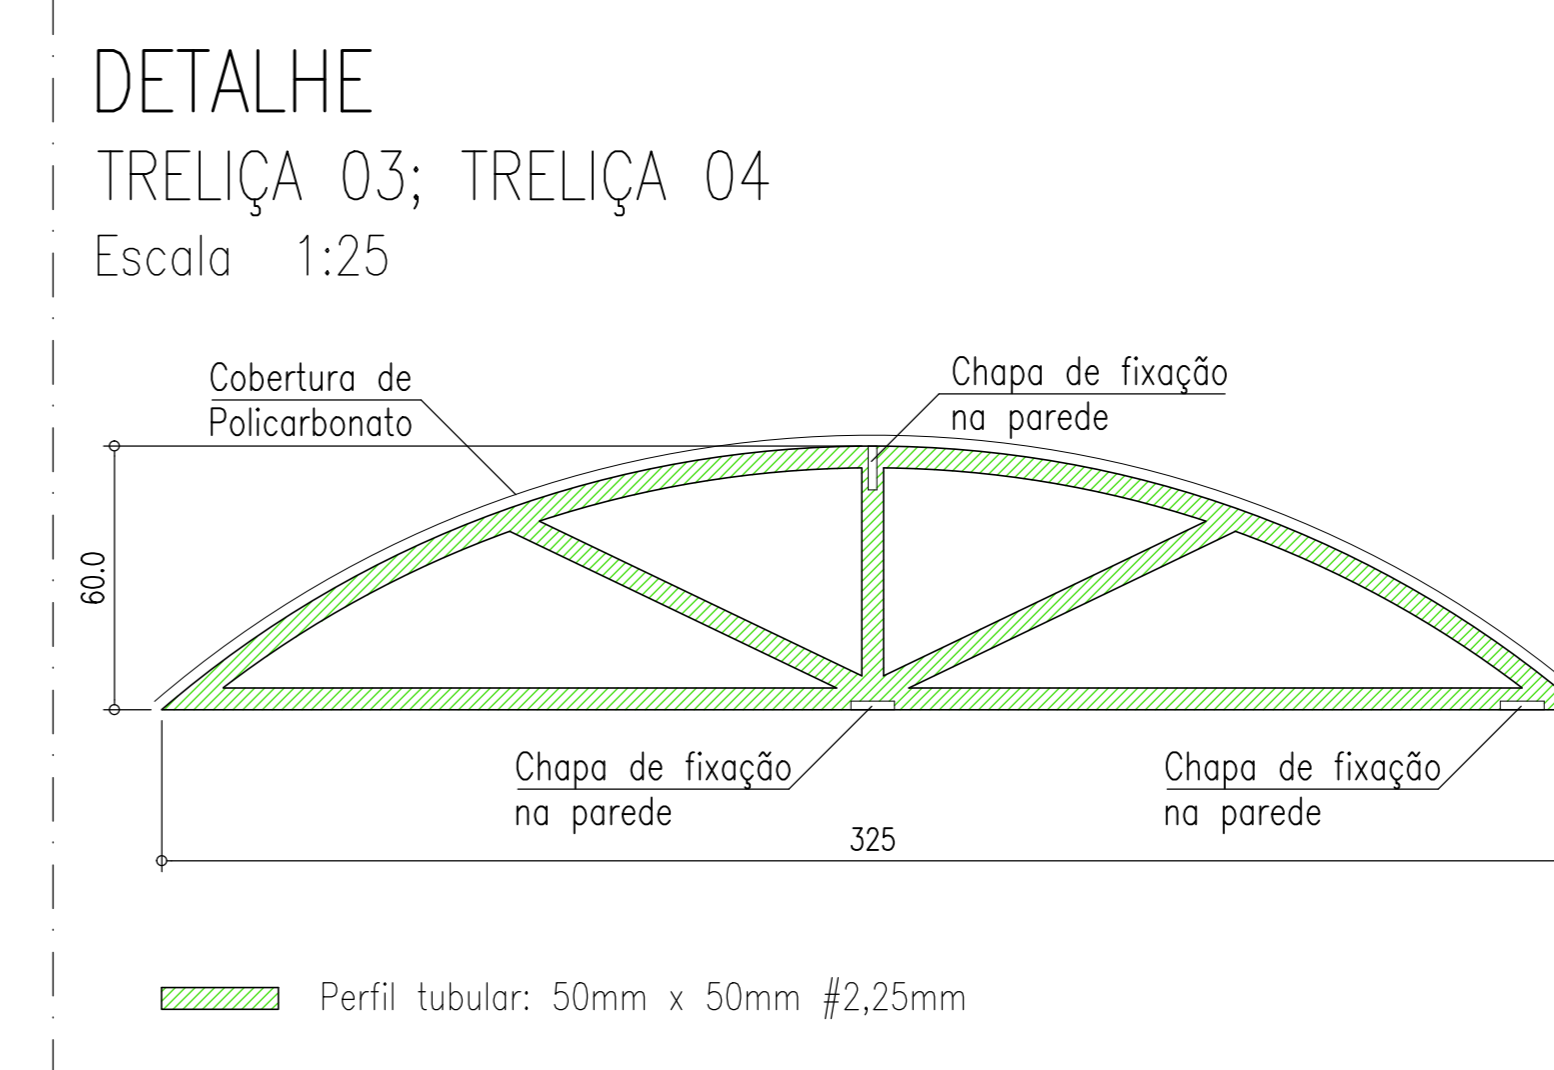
DETALHE
TRELIÇA 03; TRELIÇA 04
Escala 1:25

Cobertura de Policarbonato

Chapa de fixação na parede

60.0

Chapa de fixação na parede

Chapa de fixação na parede

325

Perfil tubular: 50mm x 50mm #2,25mm